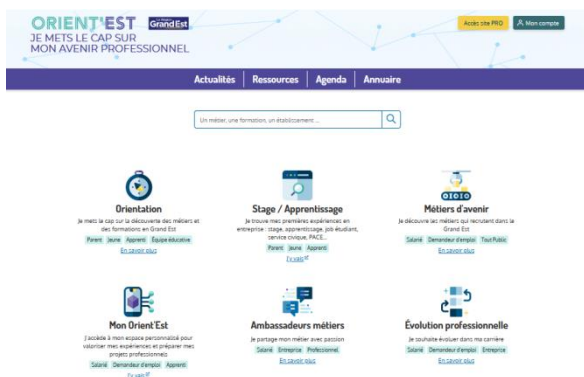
ORIENT'EST
Grand Est
JE METS LE CAP SUR MON AVENIR PROFESSIONNEL

Accès site PRO
Mon compte

Actualités | Ressources | Agenda | Annuaire

Un métier, une formation, un établissement ...

Orientation
Je mets le cap sur la découverte des métiers et des formations en Grand Est
Parent Jeune Apprenti Équipe éducative
En savoir plus

Stage / Apprentissage
Je trouve mes premières expériences en entreprise : stage, apprentissage, job étudiant, service civique, PACE...
Parent Jeune Apprenti
J'y vais

Métiers d'avenir
Je découvre les métiers qui recrutent dans le Grand Est
Salarié Demandeur d'emploi Tout Public
En savoir plus

Mon Orient'Est
J'accède à mon espace personnalisé pour valoriser mes expériences et préparer mes projets professionnels
Salarié Demandeur d'emploi Apprenti
J'y vais

Ambassadeurs métiers
Je partage mon métier avec passion
Salarié Entreprise Professionnel
En savoir plus

Évolution professionnelle
Je souhaite évoluer dans ma carrière
Salarié Demandeur d'emploi Entreprise
En savoir plus